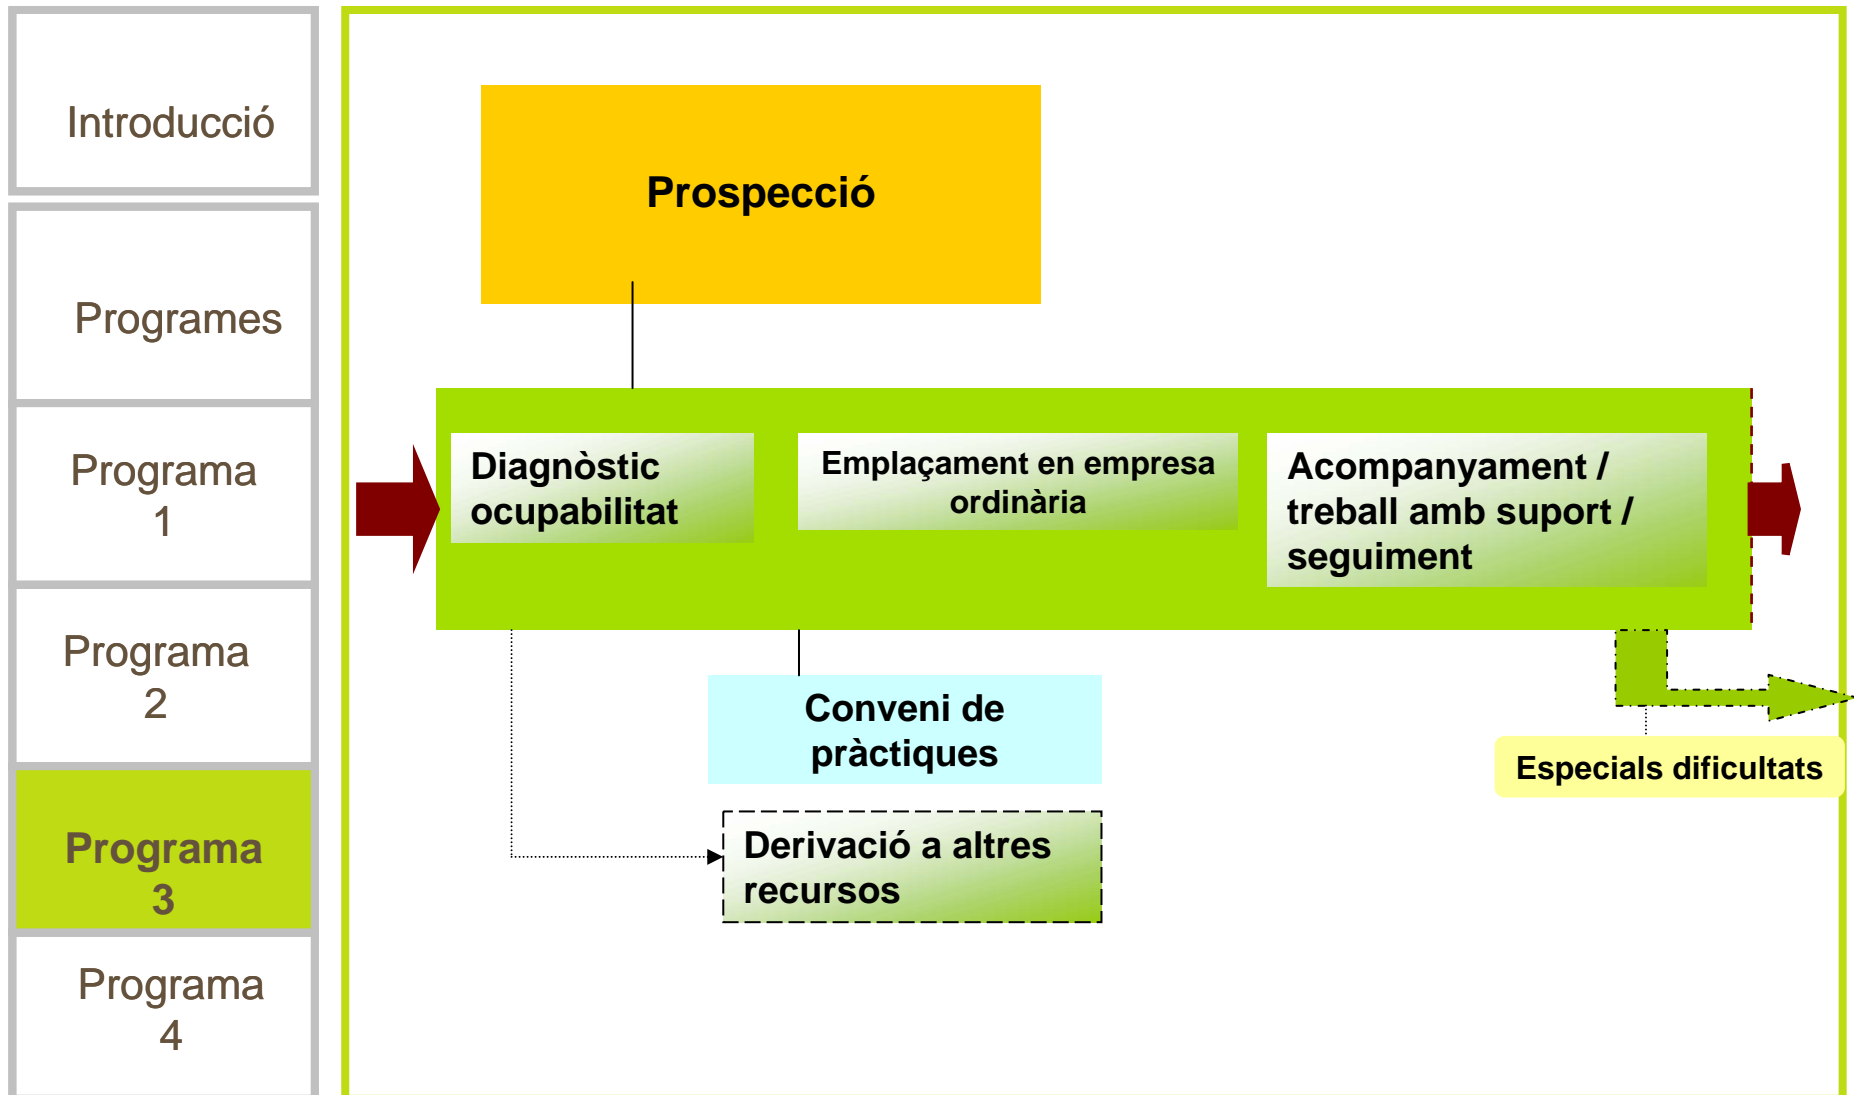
Introducció

Programes

Programa
1

Programa
2

Programa
3

Programa
4

Prospecció

Diagnòstic ocupabilitat

Emplaçament en empresa ordinària

Acompanyament / treball amb suport / seguiment

Conveni de pràctiques

Especials dificultats

Derivació a altres recursos